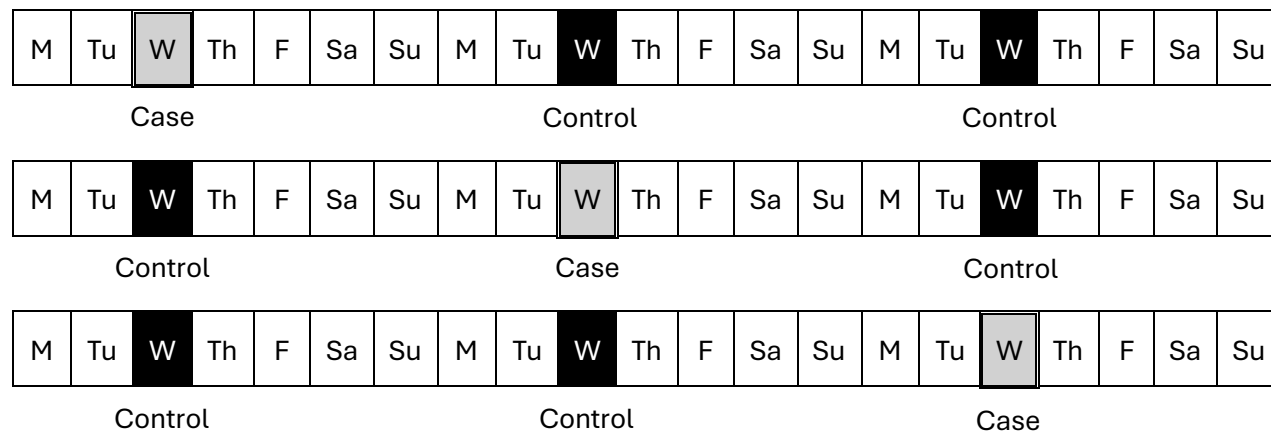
| M | Tu | W | Th | F | Sa | Su | M | Tu | W | Th | F | Sa | Su | M | Tu | W | Th | F | Sa | Su |
|---|---|---|---|---|---|---|---|---|---|---|---|---|---|---|---|---|---|---|---|---|

Case Control Control

| M | Tu | W | Th | F | Sa | Su | M | Tu | W | Th | F | Sa | Su | M | Tu | W | Th | F | Sa | Su |
|---|---|---|---|---|---|---|---|---|---|---|---|---|---|---|---|---|---|---|---|---|

Control Case Control

| M | Tu | W | Th | F | Sa | Su | M | Tu | W | Th | F | Sa | Su | M | Tu | W | Th | F | Sa | Su |
|---|---|---|---|---|---|---|---|---|---|---|---|---|---|---|---|---|---|---|---|---|

Control Control Case